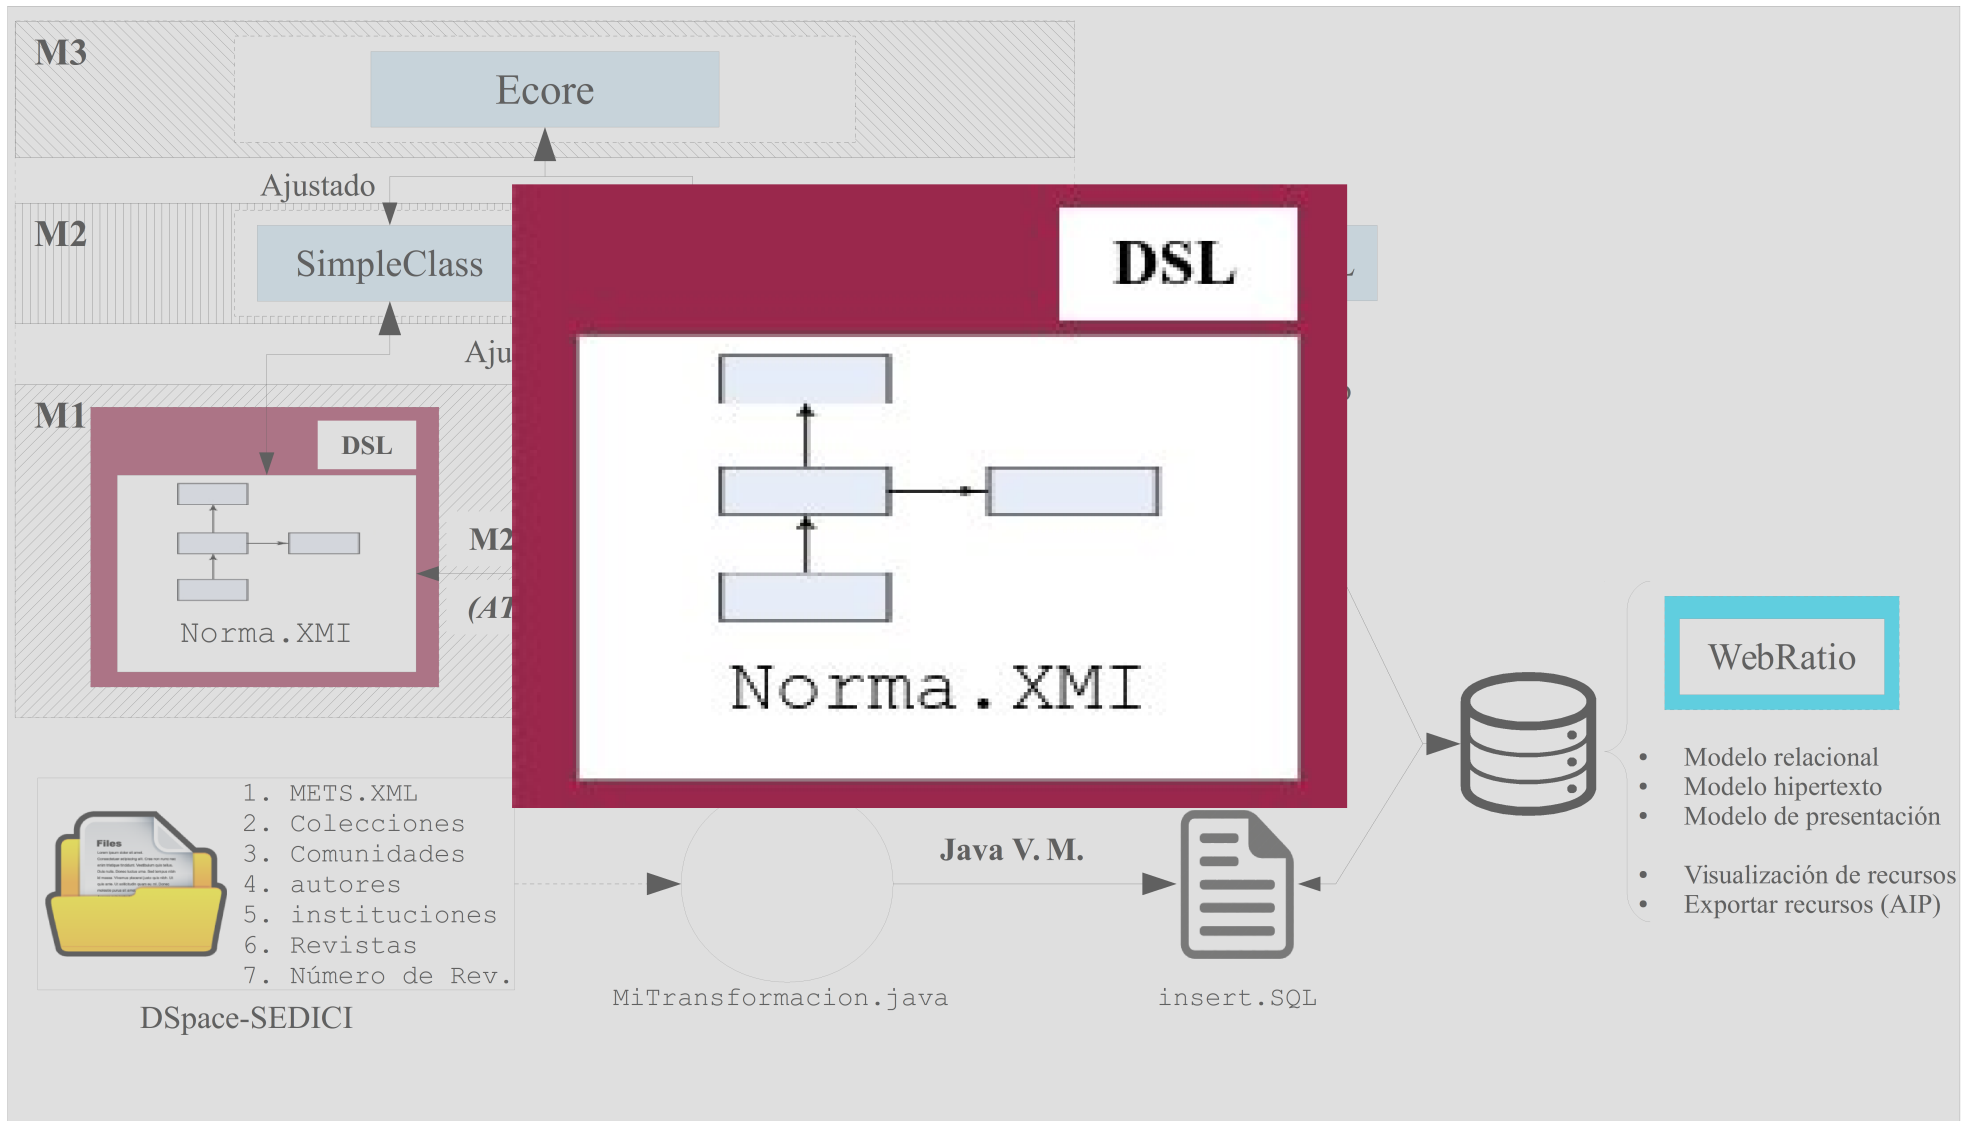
M3

Ecore

Ajustado

M2

SimpleClass

Aju

M1

DSL

Norma.XMI

M2

(AT

DSL

Norma.XMI

1. METS.XML
2. Colecciones
3. Comunidades
4. autores
5. instituciones
6. Revistas
7. Número de Rev.

Files

DSpace-SEDICI

Java V. M.

MiTransformacion.java

insert.SQL

WebRatio

• Modelo relacional
• Modelo hipertexto
• Modelo de presentación

• Visualización de recursos
• Exportar recursos (AIP)